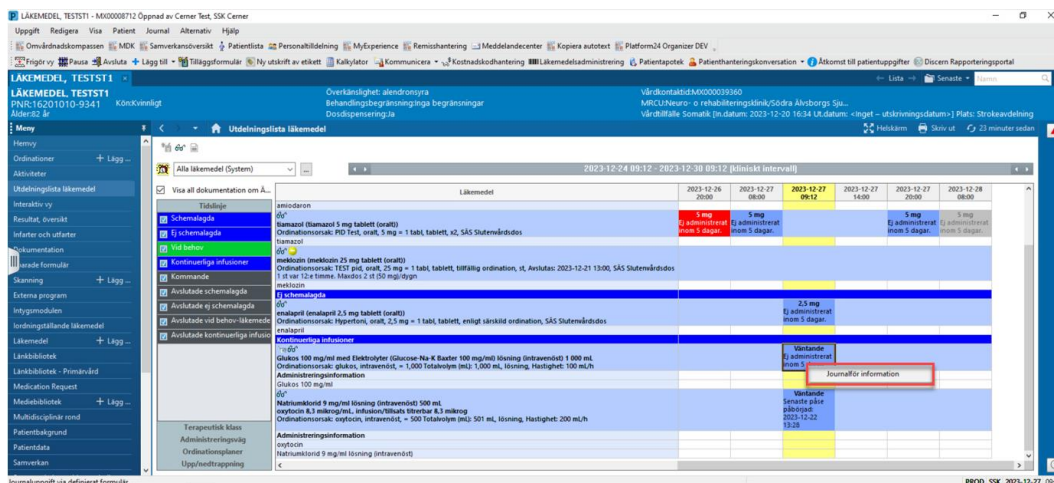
LÄKEMEDEL, TESTST1 - MX00008712 Öppnad av Cerner Test, SSK Cerner

Uppgift Redigera Visa Patient Journal Alternativ Hjälp

Omvårdnadskompassen MDK Samverkansöversikt Patientlista Personaltilldelning MyExperience Remisshantering Meddelandecenter Kopiera autotext Platform24 Organizer DEV

Frigör vy Paus Avsluta Lägg till Tilläggsformulär Ny utskrift av etikett Kalkylator Kommunicera Kostnadskodhantering Läkemedelsadministrering Patientapotek Patienthanteringskonversation Åtkomst till patientuppgifter Discern Rapporteringsportal

LÄKEMEDEL, TESTST1 ← Lista → Senaste Namn

LÄKEMEDEL, TESTST1
PNR:16201010-9341 Kön:Kvinnligt
Ålder:82 år

Överkänslighet: alendronsyra
Behandlingsbegränsning:Inga begränsningar
Dosdispensering:Ja

Vårdkontaktid:MX000039360
MRCU:Neuro- o rehabiliteringsklinik/Södra Älvsborgs Sju...
Vårdtillfälle Somatik [In.datum: 2023-12-20 16:34 Ut.datum: <Inget – utskrivningsdatum>] Plats: Strokeavdelning

Meny
Hemvy
Ordinationer + Lägg ...
Aktiviteter
Utdelningslista läkemedel
Interaktiv vy
Resultat, översikt
Infarter och utfarter
Dokumentation
Sparade formulär
Skanning + Lägg ...
Externa program
Intygsmodulen
Iordningställande läkemedel
Läkemedel + Lägg ...
Länkbibliotek
Länkbibliotek - Primärvård
Medication Request
Mediebiblioteket + Lägg ...
Multidisciplinär rond
Patientbakgrund
Patientdata
Samverkan

Utdelningslista läkemedel
Helskärm Skriv ut 23 minuter sedan

Alla läkemedel (System)
Visa all dokumentation om Å...

2023-12-24 09:12 - 2023-12-30 09:12 [kliniskt intervall]

Tidslinje
Schemalagda
Ej schemalagda
Vid behov
Kontinuerliga infusioner
Kommande
Avslutade schemalagda
Avslutade ej schemalagda
Avslutade vid behov-läkemede
Avslutade kontinuerliga infusio

Terapeutisk klass
Administreringsväg
Ordinationsplaner
Upp/nedtrappning

| Läkemedel | 2023-12-26 20:00 | 2023-12-27 08:00 | 2023-12-27 09:12 | 2023-12-27 14:00 | 2023-12-27 20:00 | 2023-12-28 08:00 |
|---|---|---|---|---|---|---|
| amiodaron | | | | | | |
| tiamazol (tiamazol 5 mg tablett (oralt)) Ordinationsorsak: PID Test, oralt, 5 mg = 1 tabl, tablett, x2, SÄS Slutenvårdsdos | 5 mg Ej administrerat inom 5 dagar. | 5 mg Ej administrerat inom 5 dagar. | | | 5 mg Ej administrerat inom 5 dagar. | 5 mg Ej administrerat inom 5 dagar. |
| tiamazol | | | | | | |
| meklozin (meklozin 25 mg tablett (oralt)) Ordinationsorsak: TEST pid, oralt, 25 mg = 1 tabl, tablett, tillfällig ordination, st, Avslutas: 2023-12-21 13:00, SÄS Slutenvårdsdos 1 st var 12:e timme. Maxdos 2 st (50 mg)/dygn | | | | | | |
| meklozin | | | | | | |
| Ej schemalagda | | | | | | |
| enalapril (enalapril 2,5 mg tablett (oralt)) Ordinationsorsak: Hypertoni, oralt, 2,5 mg = 1 tabl, tablett, enligt särskild ordination, SÄS Slutenvårdsdos | | | 2,5 mg Ej administrerat inom 5 dagar. | | | |
| enalapril | | | | | | |
| Kontinuerliga infusioner | | | | | | |
| Glukos 100 mg/ml med Elektrolyter (Glucose-Na-K Baxter 100 mg/ml) lösning (intravenöst) 1 000 mL Ordinationsorsak: glukos, intravenöst, = 1,000 Totalvolym (ml): 1,000 mL, lösning, Hastighet: 100 mL/h | | | Väntande Ej administrerat inom 5 | | | |
| Administreringsinformation | | | | | | |
| Glukos 100 mg/ml | | | | | | |
| Natriumklorid 9 mg/ml lösning (intravenöst) 500 mL oxytocin 8,3 mikrog/mL, infusion/tillsats titrerbar 8,3 mikrog Ordinationsorsak: oxytocin, intravenöst, = 500 Totalvolym (ml): 501 mL, lösning, Hastighet: 200 mL/h | | | Väntande Senaste påse påbörjad: 2023-12-22 13:28 | | | |
| Administreringsinformation | | | | | | |
| oxytocin | | | | | | |
| Natriumklorid 9 mg/ml lösning (intravenöst) | | | | | | |

Journalför information

Journaluppgift via definierat formulär
PROD SSK 2023-12-27 09: